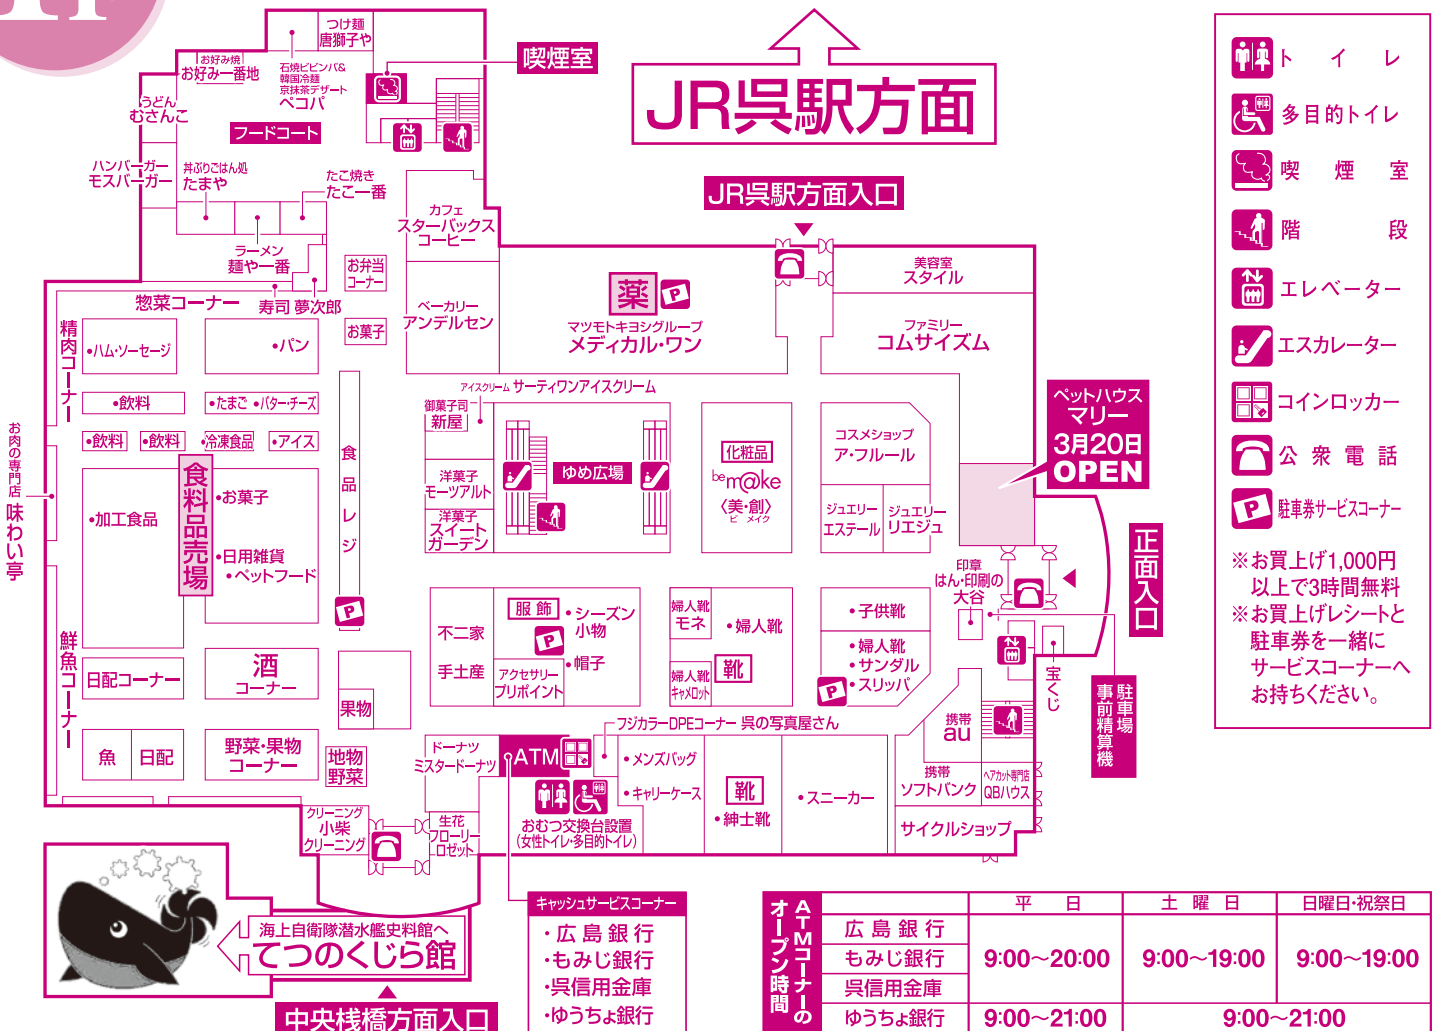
つけ麺
唐獅子や

お好み焼
お好み一番地

石焼ビビンバ&
韓国冷麺
京抹茶デザート
ペコパ

喫煙室

JR呉駅方面

うどん
むさんこ

フードコート

ハンバーガー
モスバーガー

丼ぶりごはん処
たまや

たこ焼き
たこ一番

JR呉駅方面入口

カフェ
スターバックス
コーヒー

ラーメン
麺や一番

お弁当
コーナー

惣菜コーナー

寿司 夢次郎

ベーカリー
アンデルセン

薬

マツモトキヨシグループ
メディカル・ワン

美容室
スタイル

ファミリー
コムサイズム

お菓子

精肉コーナー

•ハム・ソーセージ

•パン

アイスクリーム サーティワンアイスクリーム

御菓子司
新屋

•飲料

•たまご •バター・チーズ

食品レジ

•飲料

•飲料

•冷凍食品

•アイス

洋菓子
モーツアルト

ゆめ広場

化粧品
be m@ke
〈美・創〉
ビ メイク

コスメショップ
ア・フルール

ペットハウス
マリー
3月20日
OPEN

洋菓子
スイート
ガーデン

ジュエリー
エステール

ジュエリー
リエジュ

お肉の専門店
味わい亭

食料品売場

•お菓子

•加工食品

•日用雑貨
•ペットフード

印章
はん・印刷の
大谷

正面入口

服飾
•シーズン
小物
•帽子

不二家

手士産

アクセサリー
ブリポイント

婦人靴
モネ

•婦人靴

婦人靴
キャメロット

靴

•子供靴

•婦人靴
•サンダル
•スリッパ

宝くじ

鮮魚コーナー

日配コーナー

酒
コーナー

果物

駐車場
事前精算機

携帯
au

ドーナツ
ミスタードーナツ

ATM

フジカラーDPEコーナー 呉の写真屋さん

•メンズバッグ

•キャリーケース

靴
•紳士靴

•スニーカー

携帯
ソフトバンク

ヘアカット専門店
QBハウス

魚

日配

野菜・果物
コーナー

地物
野菜

クリーニング
小柴
クリーニング

生花
フローリー
ロゼット

おむつ交換台設置
(女性トイレ・多目的トイレ)

サイクルショップ

海上自衛隊潜水艦史料館へ
てつのくじら館

キャッシュサービスコーナー
・広島銀行
・もみじ銀行
・呉信用金庫
・ゆうちょ銀行

中央桟橋方面入口

ATMコーナーのオープン時間

| | 平　日 | 土 曜 日 | 日曜日・祝祭日 |
|---|---|---|---|
| 広島銀行 | 9:00〜20:00 | 9:00〜19:00 | 9:00〜19:00 |
| もみじ銀行 | | | |
| 呉信用金庫 | | | |
| ゆうちょ銀行 | 9:00〜21:00 | 9:00〜21:00 | |

トイレ
多目的トイレ
喫煙室
階段
エレベーター
エスカレーター
コインロッカー
公衆電話
駐車券サービスコーナー

※お買上げ1,000円以上で3時間無料
※お買上げレシートと駐車券を一緒にサービスコーナーへお持ちください。